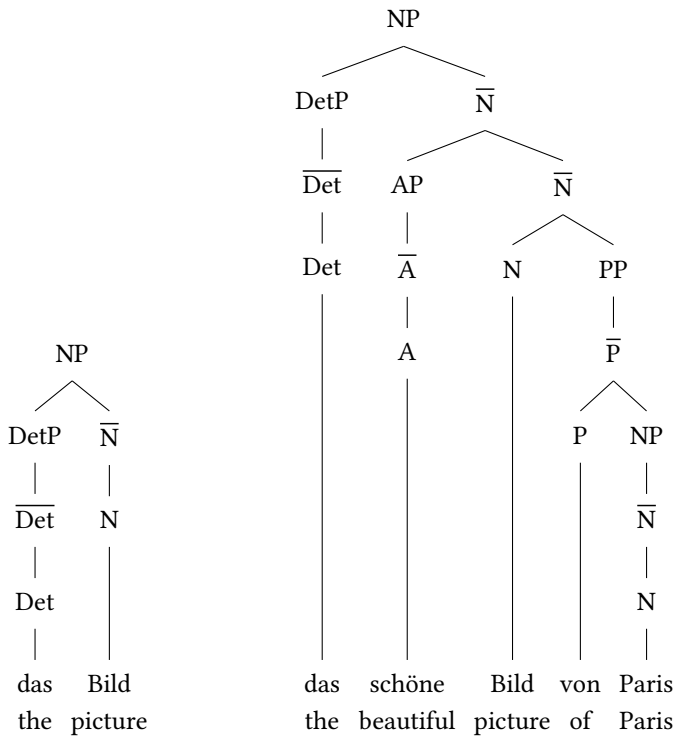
NP

DetP $\overline{\text{N}}$

$\overline{\text{Det}}$ N

Det

das Bild
the picture

NP

DetP $\overline{\text{N}}$

$\overline{\text{Det}}$ AP $\overline{\text{N}}$

Det $\overline{\text{A}}$ N PP

A $\overline{\text{P}}$

P NP

$\overline{\text{N}}$

N

das schöne Bild von Paris
the beautiful picture of Paris